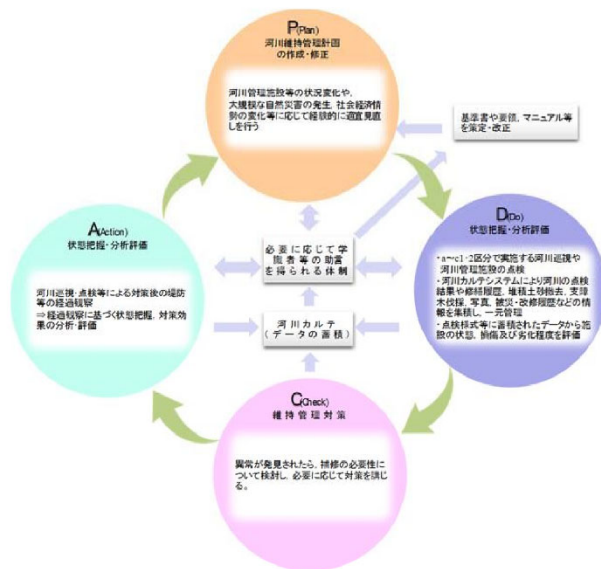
P(Plan)
河川維持管理計画の作成・修正

河川管理施設等の状況変化や、大規模な自然災害の発生、社会経済情勢の変化等に応じて継続的に適宜見直しを行う

基準書や要領、マニュアル等を策定・改正

D(Do)
状態把握・分析評価

・a~c1・2区分で実施する河川巡視や河川管理施設の点検
・河川カルテシステムにより河川の点検結果や修繕履歴、堆積土砂撤去、支障木伐採、写真、被災・改修履歴などの情報を集積し、一元管理
・点検様式等に蓄積されたデータから施設の状態、損傷及び劣化程度を評価

必要に応じて学識者等の助言を得られる体制

河川カルテ
（データの蓄積）

A(Action)
状態把握・分析評価

河川巡視・点検等による対策後の堤防等の経過観察
⇒経過観察に基づく状態把握、対策効果の分析・評価

C(Check)
維持管理対策

異常が発見されたら、補修の必要性について検討し、必要に応じて対策を講じる。